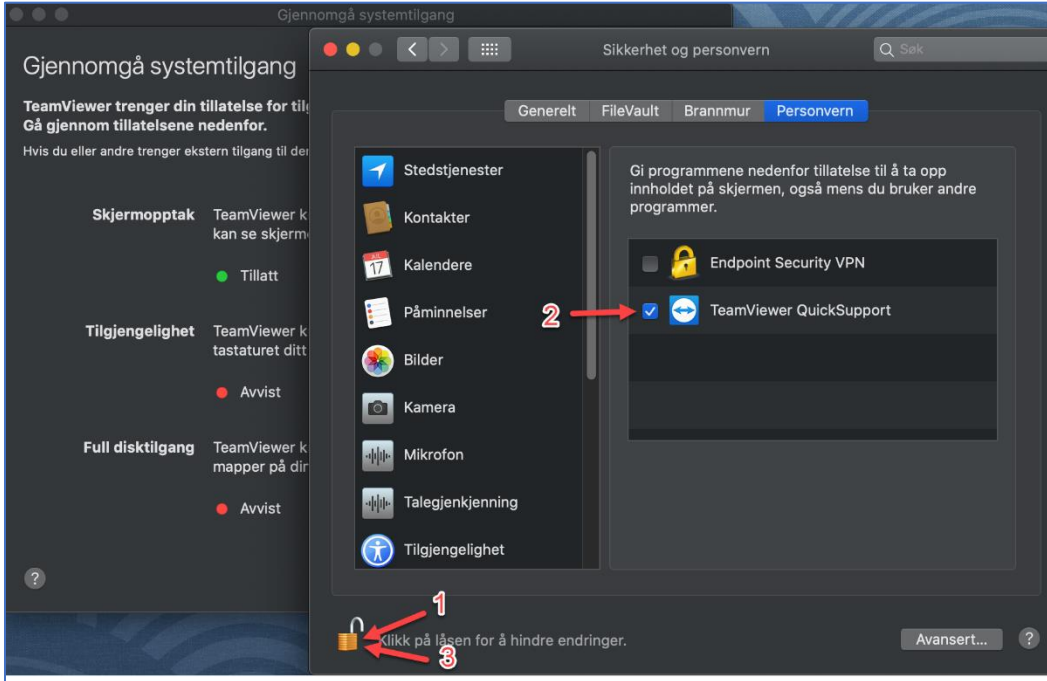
Gjennomgå systemtilgang

Gjennomgå systemtilgang

TeamViewer trenger din tillatelse for tilg
Gå gjennom tillatelsene nedenfor.

Hvis du eller andre trenger ekstern tilgang til der

Skjermopptak TeamViewer k kan se skjerm

Tillatt

Tilgjengelighet TeamViewer k tastaturet ditt

Avvist

Full disktilgang TeamViewer k mapper på dir

Avvist

?

Sikkerhet og personvern

Søk

Generelt | FileVault | Brannmur | Personvern

Stedstjenester
Kontakter
Kalendere
Påminnelser
Bilder
Kamera
Mikrofon
Talegjenkjenning
Tilgjengelighet

Gi programmene nedenfor tillatelse til å ta opp innholdet på skjermen, også mens du bruker andre programmer.

Endpoint Security VPN
2
TeamViewer QuickSupport

1
Klikk på låsen for å hindre endringer.
3

Avansert...

?